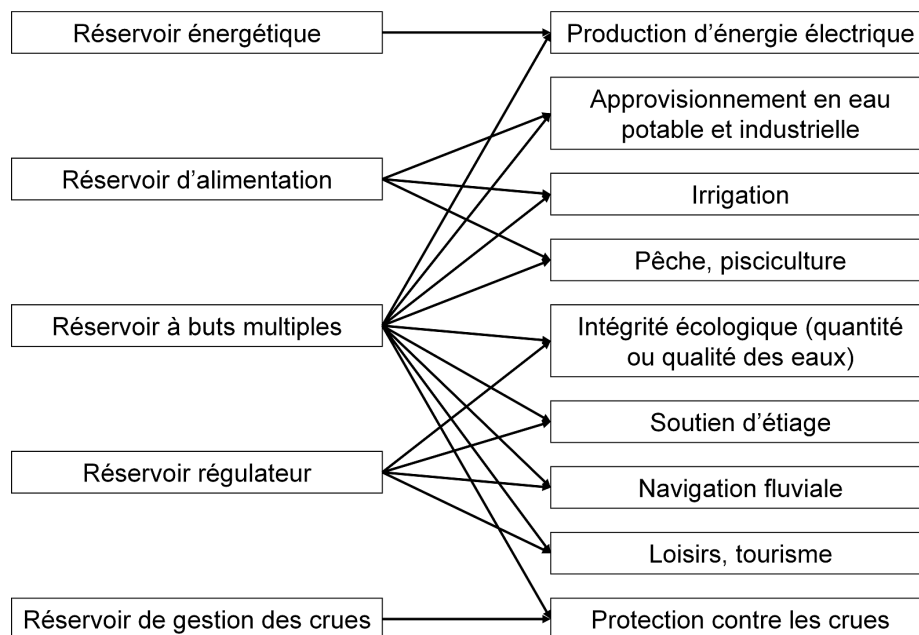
Réservoir énergétique

Réservoir d’alimentation

Réservoir à buts multiples

Réservoir régulateur

Réservoir de gestion des crues

Production d’énergie électrique

Approvisionnement en eau potable et industrielle

Irrigation

Pêche, pisciculture

Intégrité écologique (quantité ou qualité des eaux)

Soutien d’étiage

Navigation fluviale

Loisirs, tourisme

Protection contre les crues